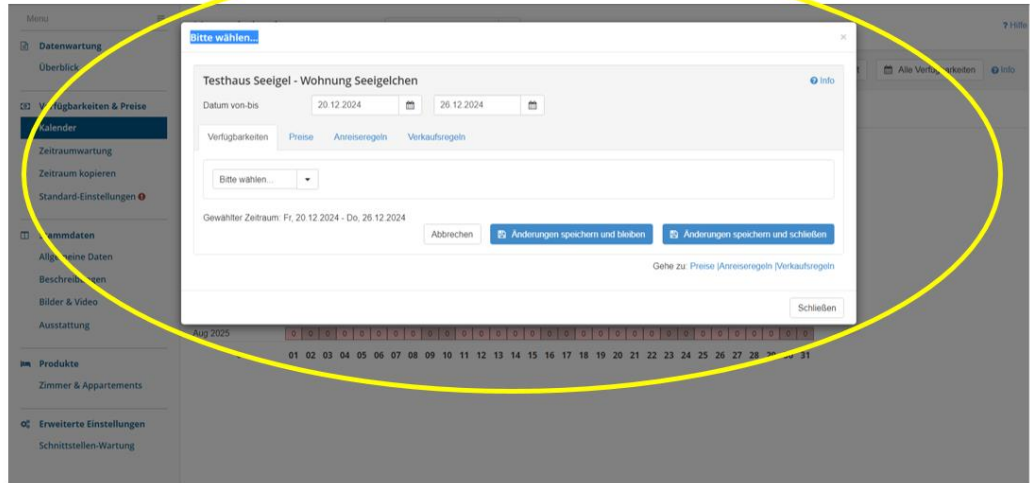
Menu

Datenwartung
Überblick

V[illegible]fügbarkeiten & Preise
Kalender
Zeitraumwartung
Zeitraum kopieren
Standard-Einstellungen

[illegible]mmdaten
Allg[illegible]eine Daten
Beschreib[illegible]en
Bilder & Video
Ausstattung

Produkte
Zimmer & Appartements

Erweiterte Einstellungen
Schnittstellen-Wartung

? Hilfe

Alle Verf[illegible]barkeiten
Info

Bitte wählen...

×

Testhaus Seeigel - Wohnung Seeigelchen

Info

Datum von-bis 20.12.2024 26.12.2024

Verfügbarkeiten Preise Anreiseregeln Verkaufsregeln

Bitte wählen...

Gewählter Zeitraum: Fr, 20.12.2024 - Do, 26.12.2024

Abbrechen

Änderungen speichern und bleiben

Änderungen speichern und schließen

Gehe zu: Preise |Anreiseregeln |Verkaufsregeln

Schließen

Aug 2025

| 0 | 0 | 0 | 0 | 0 | 0 | 0 | 0 | 0 | 0 | 0 | 0 | 0 | 0 | 0 | 0 | 0 | 0 | 0 | 0 | 0 | 0 | 0 | 0 | 0 | 0 | 0 | 0 | 0 | 0 | 0 |
|---|---|---|---|---|---|---|---|---|---|---|---|---|---|---|---|---|---|---|---|---|---|---|---|---|---|---|---|---|---|---|
| 01 | 02 | 03 | 04 | 05 | 06 | 07 | 08 | 09 | 10 | 11 | 12 | 13 | 14 | 15 | 16 | 17 | 18 | 19 | 20 | 21 | 22 | 23 | 24 | 25 | 26 | 27 | 28 | 29 | 30 | 31 |